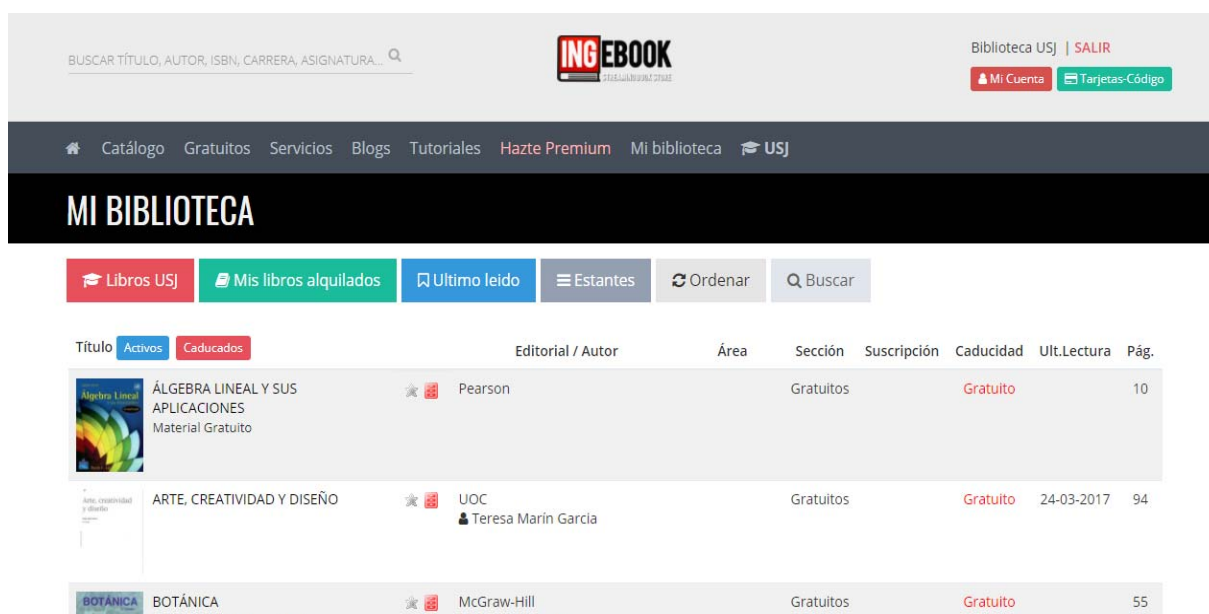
BUSCAR TÍTULO, AUTOR, ISBN, CARRERA, ASIGNATURA...

INGEBOOK
STREAMINGBOOK STORE

Biblioteca USJ | SALIR
Mi Cuenta Tarjetas-Código

Catálogo Gratuitos Servicios Blogs Tutoriales Hazte Premium Mi biblioteca USJ

MI BIBLIOTECA

Libros USJ Mis libros alquilados Ultimo leido Estantes Ordenar Buscar

| Título Activos Caducados | | Editorial / Autor | Área | Sección | Suscripción | Caducidad | Ult.Lectura | Pág. |
|---|---|---|---|---|---|---|---|---|
| Álgebra Lineal | ÁLGEBRA LINEAL Y SUS APLICACIONES Material Gratuito | Pearson | | Gratuitos | | Gratuito | | 10 |
| Arte, creatividad y diseño | ARTE, CREATIVIDAD Y DISEÑO | UOC Teresa Marín Garcia | | Gratuitos | | Gratuito | 24-03-2017 | 94 |
| BOTÁNICA | BOTÁNICA | McGraw-Hill | | Gratuitos | | Gratuito | | 55 |